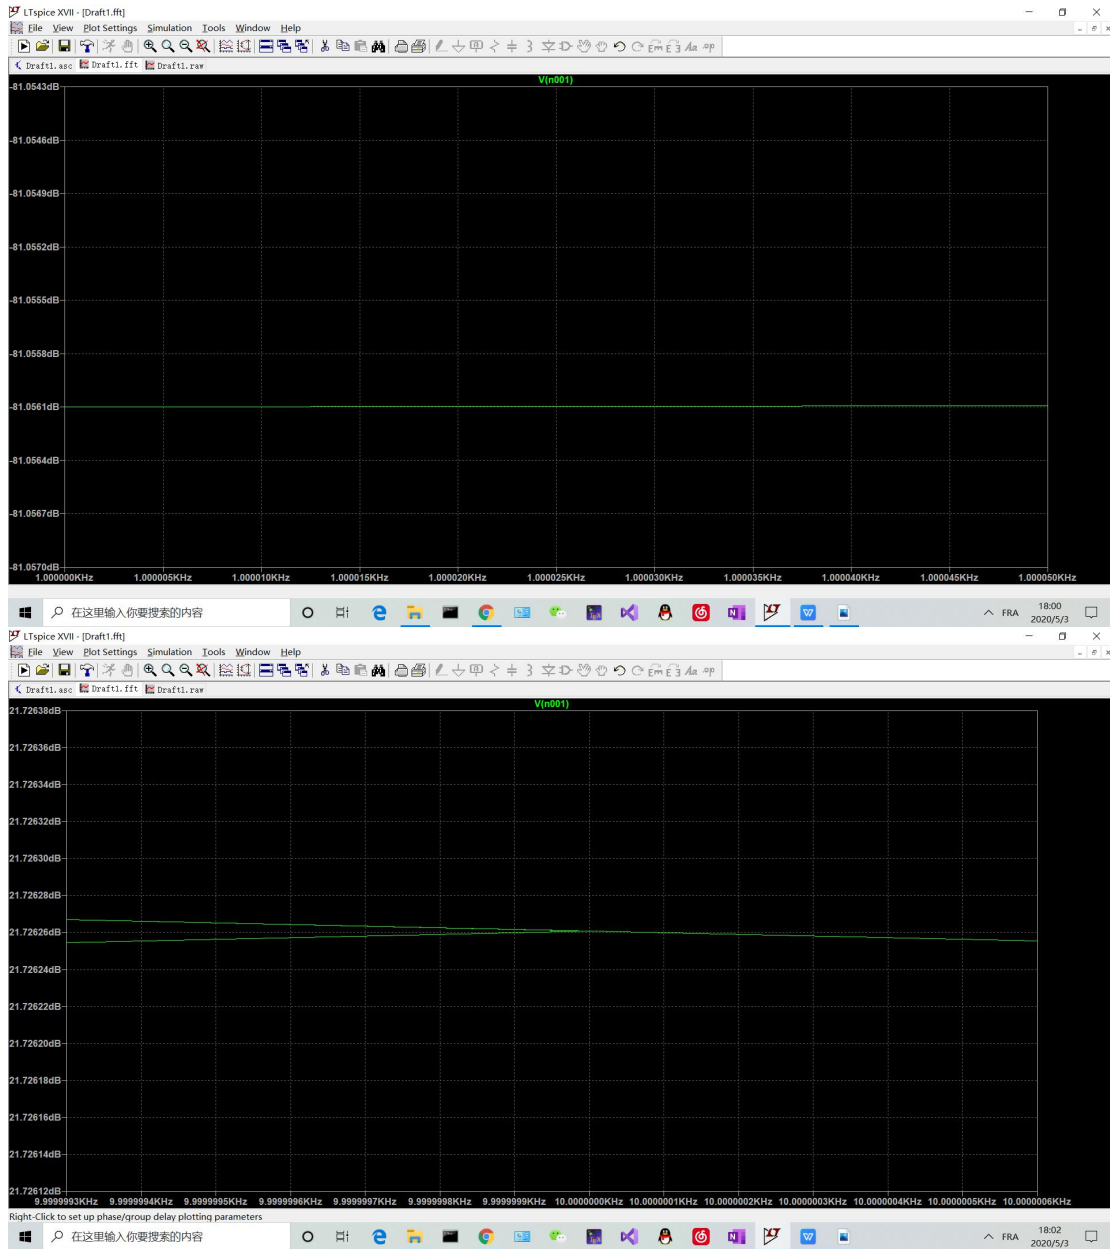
LTspice XVII - [Draft1.fft]
File View Plot Settings Simulation Tools Window Help
Draft1.asc Draft1.fft Draft1.raw
V(n001)
-81.0543dB
-81.0546dB
-81.0549dB
-81.0552dB
-81.0555dB
-81.0558dB
-81.0561dB
-81.0564dB
-81.0567dB
-81.0570dB
1.000000KHz 1.000005KHz 1.000010KHz 1.000015KHz 1.000020KHz 1.000025KHz 1.000030KHz 1.000035KHz 1.000040KHz 1.000045KHz 1.000050KHz
在这里输入你要搜索的内容
FRA 18:00 2020/5/3

LTspice XVII - [Draft1.fft]
File View Plot Settings Simulation Tools Window Help
Draft1.asc Draft1.fft Draft1.raw
V(n001)
21.72638dB
21.72636dB
21.72634dB
21.72632dB
21.72630dB
21.72628dB
21.72626dB
21.72624dB
21.72622dB
21.72620dB
21.72618dB
21.72616dB
21.72614dB
21.72612dB
9.9999993KHz 9.9999994KHz 9.9999995KHz 9.9999996KHz 9.9999997KHz 9.9999998KHz 9.9999999KHz 10.0000000KHz 10.0000001KHz 10.0000002KHz 10.0000003KHz 10.0000004KHz 10.0000005KHz 10.0000006KHz
Right-Click to set up phase/group delay plotting parameters
在这里输入你要搜索的内容
FRA 18:02 2020/5/3